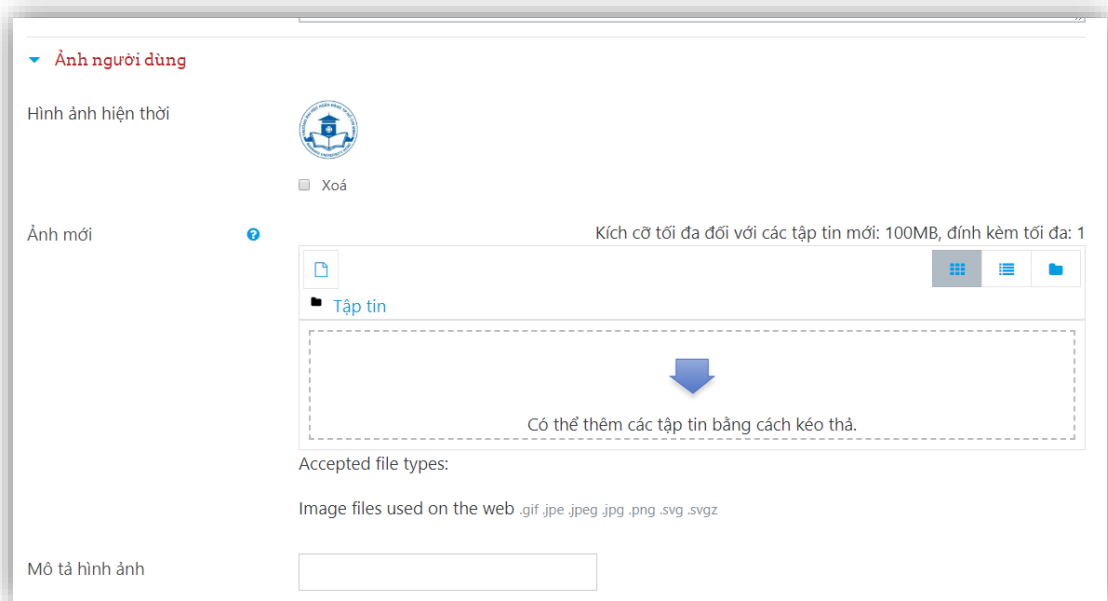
Ảnh người dùng

Hình ảnh hiện thời

Xoá

Ảnh mới

Kích cỡ tối đa đối với các tập tin mới: 100MB, đính kèm tối đa: 1

Tập tin

Có thể thêm các tập tin bằng cách kéo thả.

Accepted file types:

Image files used on the web .gif .jpe .jpeg .jpg .png .svg .svgz

Mô tả hình ảnh